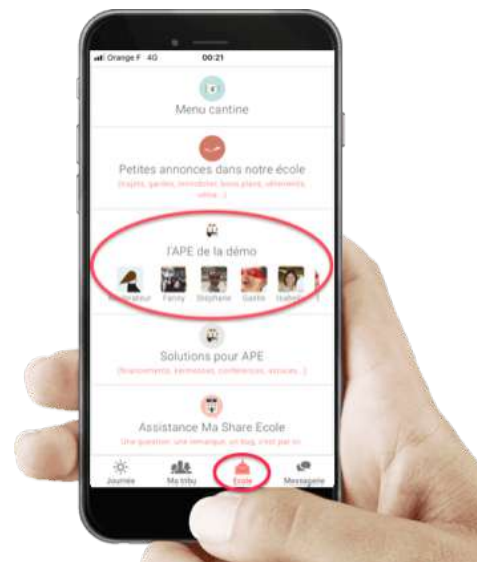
Orange F 4G 00:21

Menu cantine

Petites annonces dans notre école
(trajets, gardes, immobilier, bons plans, vêtements, vélos...)

l'APE de la démo
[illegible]istrateur Fanny Stéphane Gaëlle Isabel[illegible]

Solutions pour APE
(financements, kermesses, conférences, assurances...)

Assistance Ma Share Ecole
Une question, une remarque, un bug, c'est par ici

Journée Ma tribu Ecole Messagerie